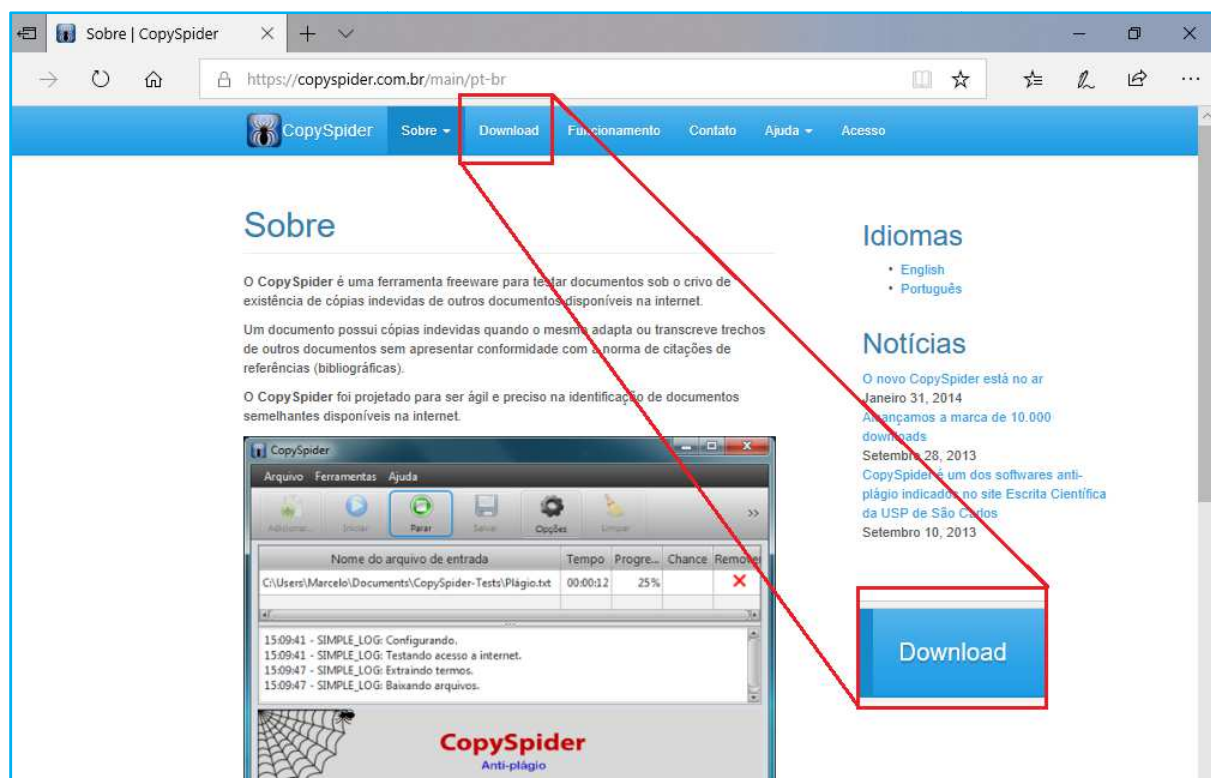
Sobre | CopySpider

https://copyspider.com.br/main/pt-br

CopySpider Sobre Download Funcionamento Contato Ajuda Acesso

Sobre

O CopySpider é uma ferramenta freeware para testar documentos sob o crivo de existência de cópias indevidas de outros documentos disponíveis na internet.

Um documento possui cópias indevidas quando o mesmo adapta ou transcreve trechos de outros documentos sem apresentar conformidade com a norma de citações de referências (bibliográficas).

O CopySpider foi projetado para ser ágil e preciso na identificação de documentos semelhantes disponíveis na internet.

CopySpider

Arquivo Ferramentas Ajuda

Adicionar Iniciar Parar Salvar Opções Limpar

| Nome do arquivo de entrada | Tempo | Progre... | Chance | Remover |
|---|---|---|---|---|
| C:\Users\Marcelo\Documents\CopySpider-Tests\Plágio.txt | 00:00:12 | 25% | | ✕ |

15:09:41 - SIMPLE_LOG: Configurando.
15:09:41 - SIMPLE_LOG: Testando acesso a internet.
15:09:47 - SIMPLE_LOG: Extraindo termos.
15:09:47 - SIMPLE_LOG: Baixando arquivos.

CopySpider
Anti-plágio

Idiomas

• English
• Português

Notícias

O novo CopySpider está no ar
Janeiro 31, 2014
Alcançamos a marca de 10.000 downloads
Setembro 28, 2013
CopySpider é um dos softwares anti-plágio indicados no site Escrita Científica da USP de São Carlos
Setembro 10, 2013

Download